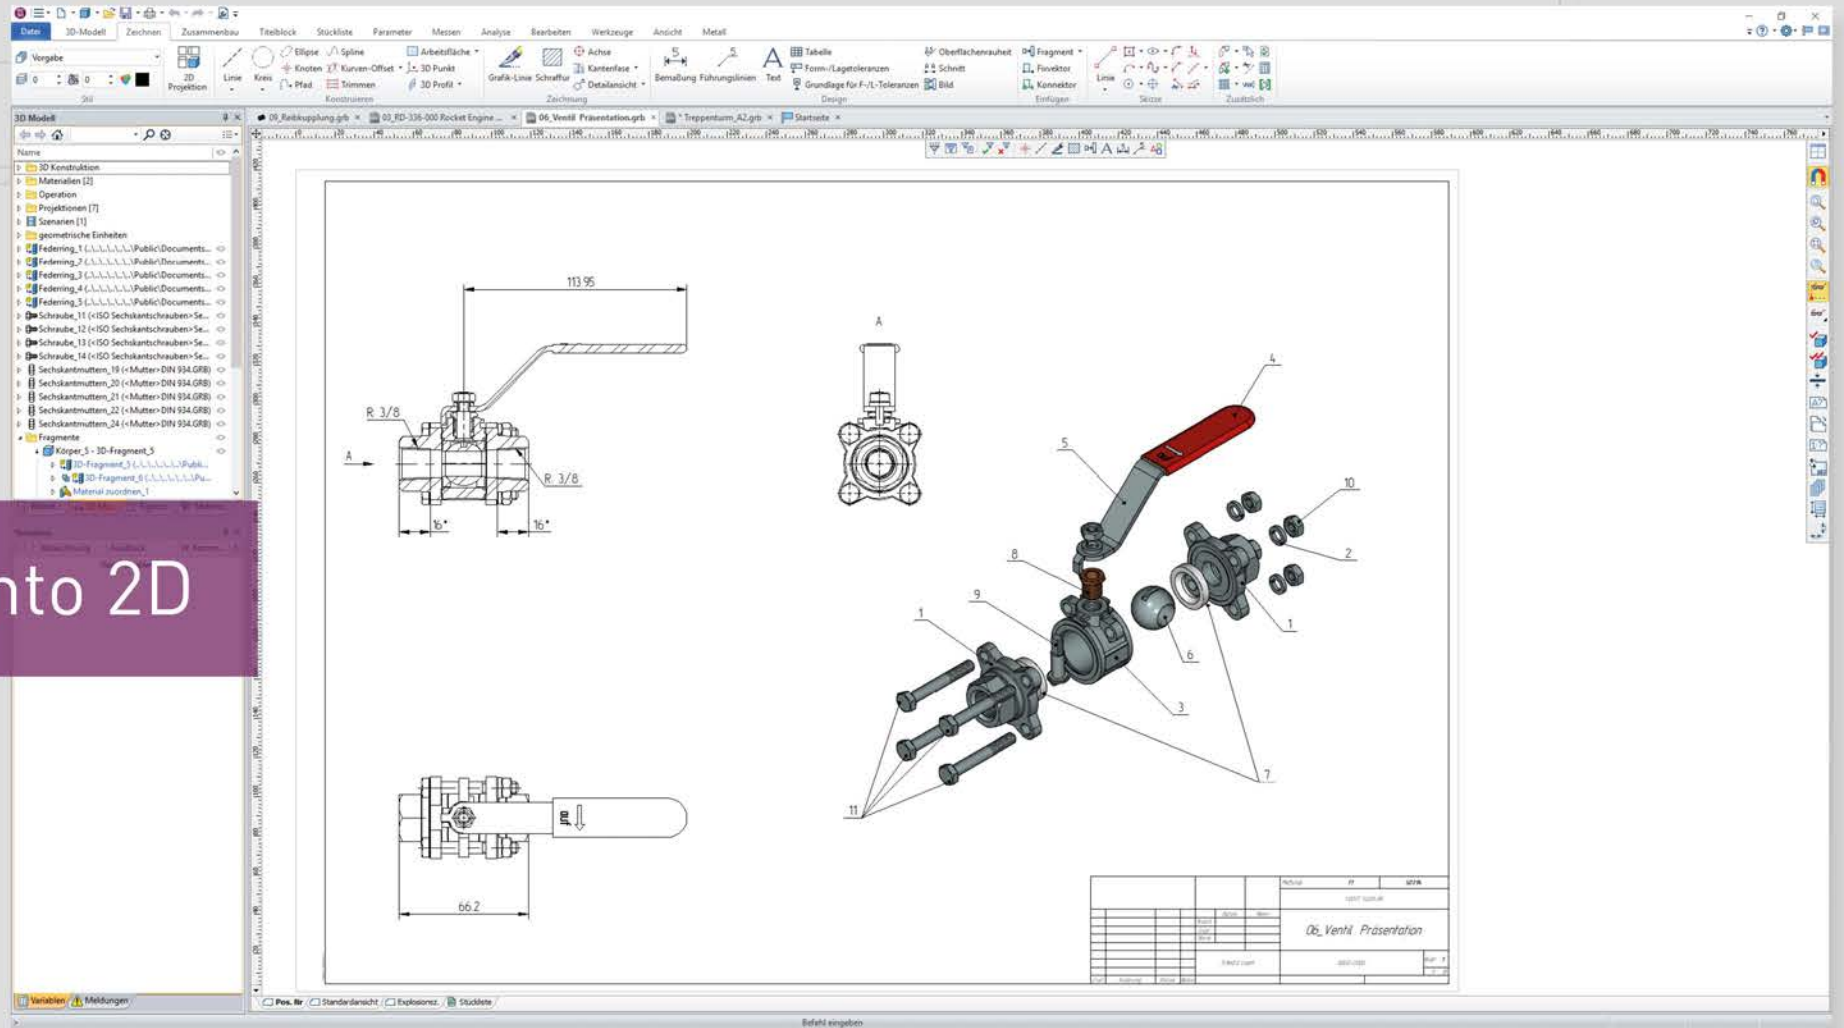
Datei 3D-Modell Zeichnen Zusammenbau Titelblock Stückliste Parameter Messen Analyse Bearbeiten Werkzeuge Ansicht Metall

Vorgabe
Stil
2D Projektion
Linie Kreis
Ellipse Spline Knoten Kurven-Offset Pfad Trimmen
Konstruieren
Arbeitsfläche 3D Punkt 3D Profil
Grafik-Linie Schraffur
Achse Kantenfase Detailansicht
Zeichnung
Bemaßung Führungslinien Text
Tabelle Form-/Lagetoleranzen Grundlage für F-/L-Toleranzen
Oberflächenrauheit Schnitt Bild
Design
Fragment Fixvektor Konnektor
Einfügen
Linie
Skizze
Zusätzlich

3D Modell
Name
3D Konstruktion
Materialien [2]
Operation
Projektionen [7]
Szenarien [1]
geometrische Einheiten
Federring_1 (..\..\..\..\Public\Documents...
Federring_2 (..\..\..\..\Public\Documents...
Federring_3 (..\..\..\..\Public\Documents...
Federring_4 (..\..\..\..\Public\Documents...
Federring_5 (..\..\..\..\Public\Documents...
Schraube_11 (<ISO Sechskantschrauben>Se...
Schraube_12 (<ISO Sechskantschrauben>Se...
Schraube_13 (<ISO Sechskantschrauben>Se...
Schraube_14 (<ISO Sechskantschrauben>Se...
Sechskantmuttern_19 (<Mutter> DIN 934.GRB)
Sechskantmuttern_20 (<Mutter> DIN 934.GRB)
Sechskantmuttern_21 (<Mutter> DIN 934.GRB)
Sechskantmuttern_22 (<Mutter> DIN 934.GRB)
Sechskantmuttern_24 (<Mutter> DIN 934.GRB)
Fragmente
Körper_5 - 3D-Fragment_5
3D-Fragment_5 (..\..\..\..\Publi...
3D-Fragment_6 (..\..\..\..\Pu...
Material zuordnen_1

nto 2D

Variablen Meldungen

09_Reibkupplung.grb 03_RD-336-000 Rocket Engine ... 06_Ventil Präsentation.grb * Treppenturm_A2.grb Startseite

113.95
A
R 3/8
R 3/8
A
16°
16°
66.2
4
5
10
8
2
9
1
1
6
3
7
11

06_Ventil Präsentation

Pos. Nr Standardansicht Explosionsz. Stückliste

Befehl eingeben